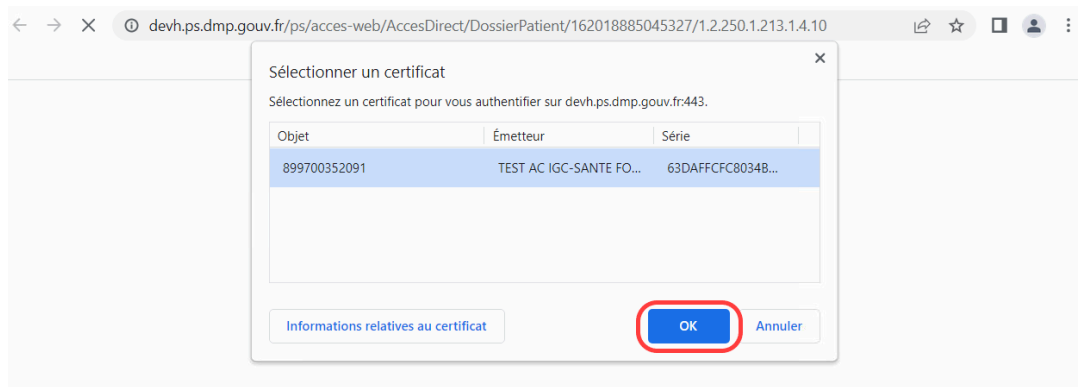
devh.ps.dmp.gouv.fr/ps/acces-web/AccesDirect/DossierPatient/162018885045327/1.2.250.1.213.1.4.10

Sélectionner un certificat

Sélectionnez un certificat pour vous authentifier sur devh.ps.dmp.gouv.fr:443.

| Objet | Émetteur | Série |
|---|---|---|
| 899700352091 | TEST AC IGC-SANTE FO... | 63DAFFCFC8034B... |

Informations relatives au certificat

OK

Annuler